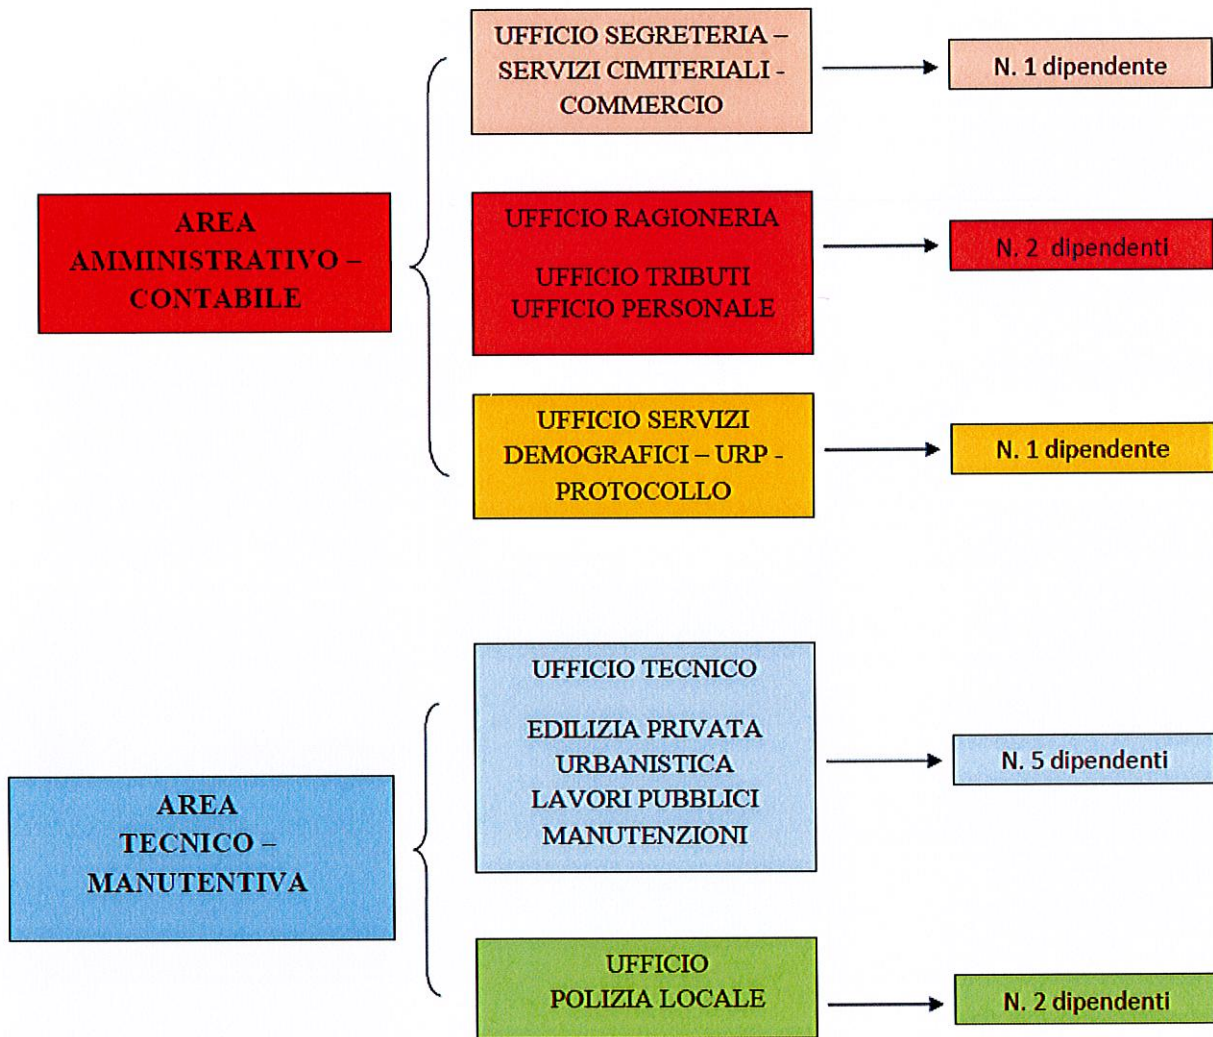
AREA AMMINISTRATIVO – CONTABILE

UFFICIO SEGRETERIA – SERVIZI CIMITERIALI - COMMERCIO

N. 1 dipendente

UFFICIO RAGIONERIA

UFFICIO TRIBUTI
UFFICIO PERSONALE

N. 2 dipendenti

UFFICIO SERVIZI DEMOGRAFICI – URP - PROTOCOLLO

N. 1 dipendente

AREA TECNICO – MANUTENTIVA

UFFICIO TECNICO

EDILIZIA PRIVATA
URBANISTICA
LAVORI PUBBLICI
MANUTENZIONI

N. 5 dipendenti

UFFICIO
POLIZIA LOCALE

N. 2 dipendenti